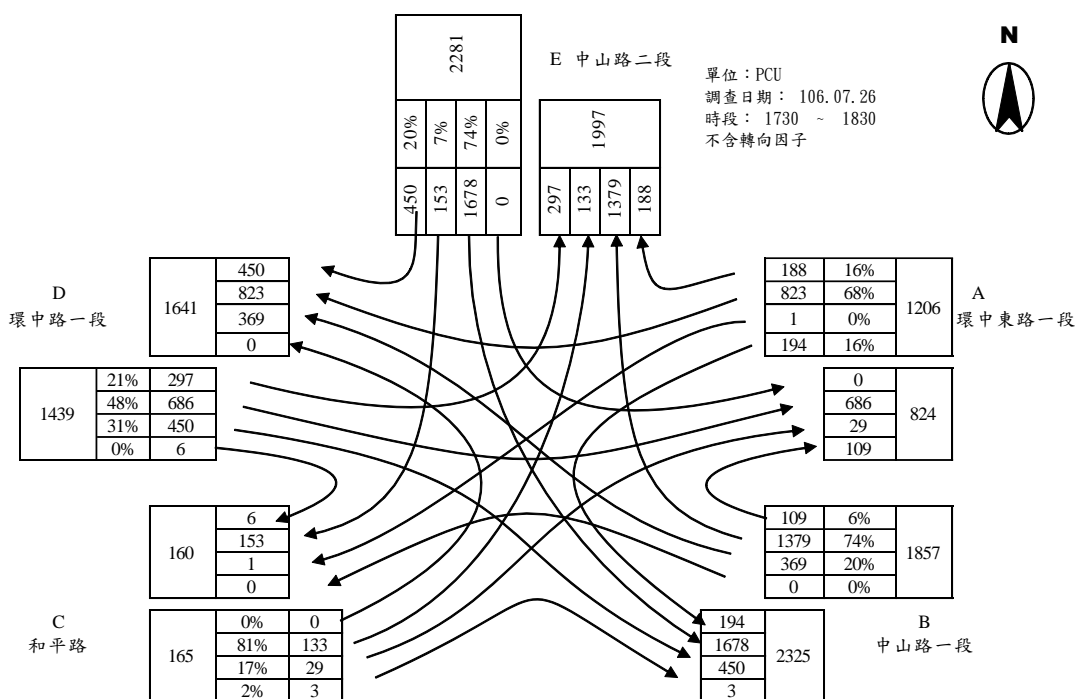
2281

20% | 7% | 74% | 0%

450 | 153 | 1678 | 0

E 中山路二段

1997

297 | 133 | 1379 | 188

單位：PCU
調查日期： 106.07.26
時段： 1730 ~ 1830
不含轉向因子

N

D
環中路一段

| 1641 | 450 |
|---|---|
| | 823 |
| | 369 |
| | 0 |

| 188 | 16% | 1206 |
|---|---|---|
| 823 | 68% | |
| 1 | 0% | |
| 194 | 16% | |

A
環中東路一段

| 1439 | 21% | 297 |
|---|---|---|
| | 48% | 686 |
| | 31% | 450 |
| | 0% | 6 |

| 0 | 824 |
|---|---|
| 686 | |
| 29 | |
| 109 | |

| 160 | 6 |
|---|---|
| | 153 |
| | 1 |
| | 0 |

| 109 | 6% | 1857 |
|---|---|---|
| 1379 | 74% | |
| 369 | 20% | |
| 0 | 0% | |

C
和平路

| 165 | 0% | 0 |
|---|---|---|
| | 81% | 133 |
| | 17% | 29 |
| | 2% | 3 |

| 194 | 2325 |
|---|---|
| 1678 | |
| 450 | |
| 3 | |

B
中山路一段